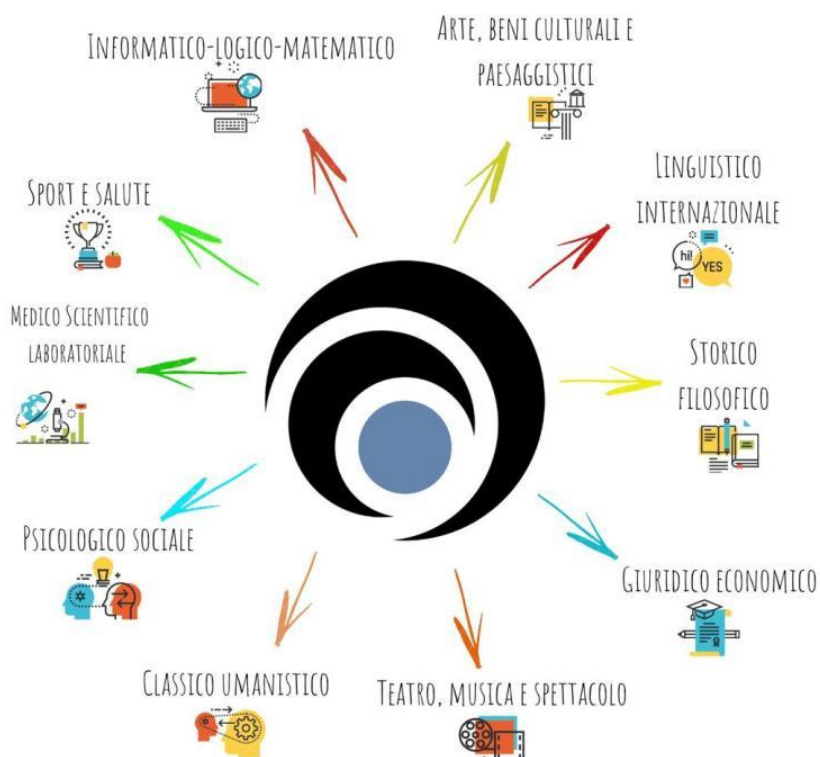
Informatico-logico-matematico

Arte, beni culturali e paesaggistici

Sport e salute

Linguistico internazionale

Medico Scientifico laboratoriale

Storico filosofico

Psicologico sociale

Giuridico economico

Classico umanistico

Teatro, musica e spettacolo

hi!

YES